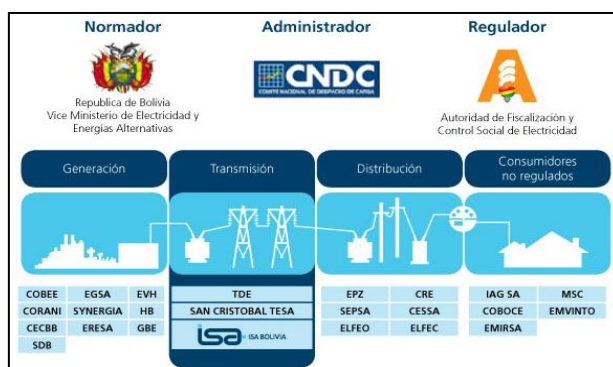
Normador

Republica de Bolivia
Vice Ministerio de Electricidad y Energias Alternativas

Administrador

CNDC
COMITE NACIONAL DE DESPACHO DE CARGA

Regulador

Autoridad de Fiscalización y Control Social de Electricidad

Generación

Transmisión

Distribución

Consumidores no regulados

| COBEE | EGSA | EVH |
|---|---|---|
| CORANI | SYNERGIA | HB |
| CECBB | ERESA | GBE |
| SDB | | |

| TDE |
|---|
| SAN CRISTOBAL TESA |
| ISA BOLIVIA |

| EPZ | CRE |
|---|---|
| SEPSA | CESSA |
| ELFEO | ELFEC |

| IAG SA | MSC |
|---|---|
| COBOCE | EMVINTO |
| EMIRSA | |